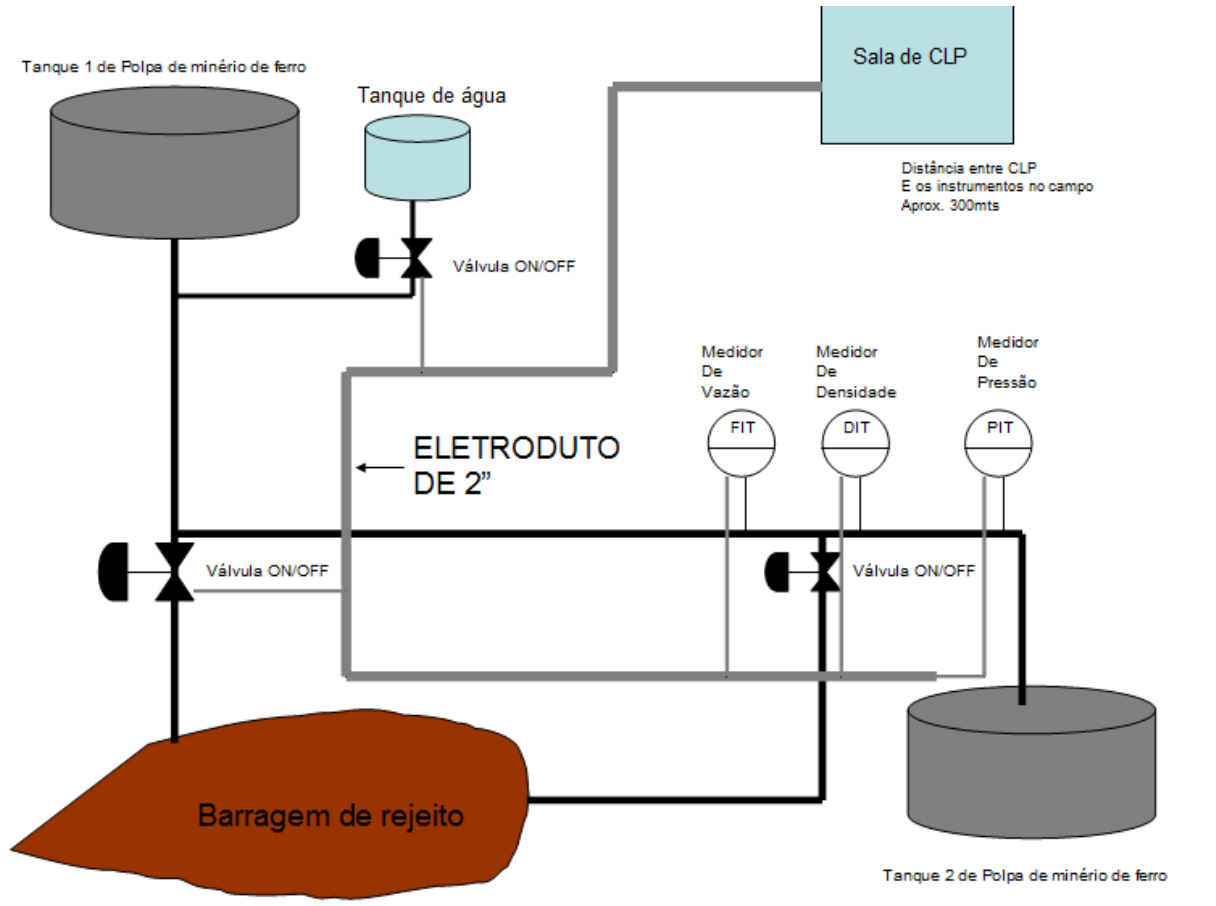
Tanque 1 de Polpa de minério de ferro

Tanque de água

Sala de CLP

Distância entre CLP
E os instrumentos no campo
Aprox. 300mts

Válvula ON/OFF

Medidor
De
Vazão

Medidor
De
Densidade

Medidor
De
Pressão

FIT

DIT

PIT

ELETRODUTO
DE 2"

Válvula ON/OFF

Válvula ON/OFF

Barragem de rejeito

Tanque 2 de Polpa de minério de ferro